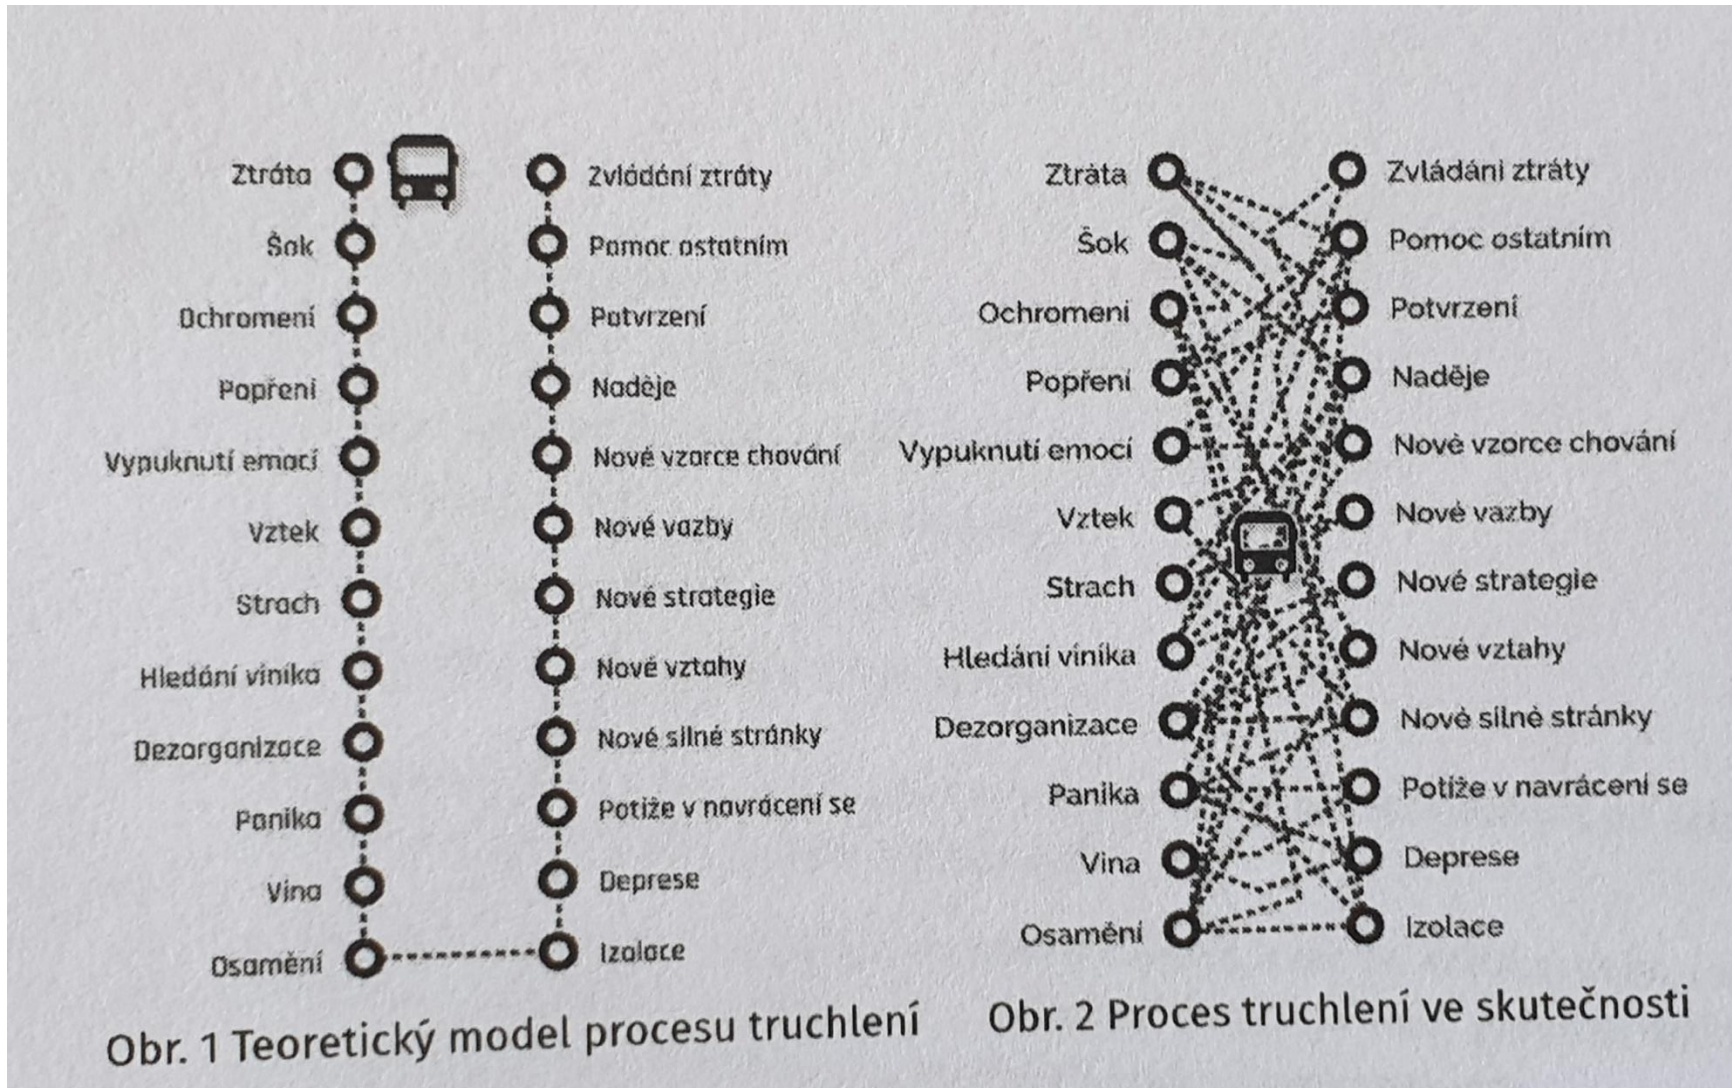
Ztráta
Šok
Ochromení
Popření
Vypuknutí emocí
Vztek
Strach
Hledání viníka
Dezorganizace
Panika
Vina
Osamění

Zvládání ztráty
Pomoc ostatním
Potvrzení
Naděje
Nové vzorce chování
Nové vazby
Nové strategie
Nové vztahy
Nové silné stránky
Potíže v navrácení se
Deprese
Izolace

Obr. 1 Teoretický model procesu truchlení

Ztráta
Šok
Ochromení
Popření
Vypuknutí emocí
Vztek
Strach
Hledání viníka
Dezorganizace
Panika
Vina
Osamění

Zvládání ztráty
Pomoc ostatním
Potvrzení
Naděje
Nové vzorce chování
Nové vazby
Nové strategie
Nové vztahy
Nové silné stránky
Potíže v navrácení se
Deprese
Izolace

Obr. 2 Proces truchlení ve skutečnosti